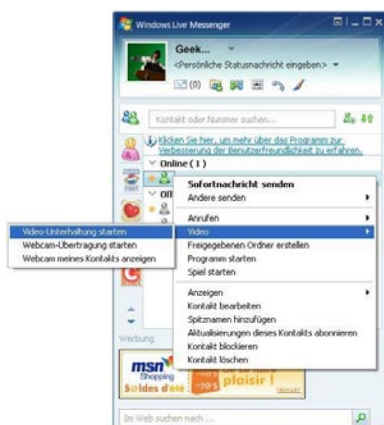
Windows Live Messenger

Geek...

<Persönliche Statusnachricht eingeben>

(0)

Kontakt oder Nummer suchen...

Klicken Sie hier, um mehr über das Programm zur Verbesserung der Benutzerfreundlichkeit zu erfahren.

Online (1)

Off

Sofortnachricht senden
Andere senden
Anrufen
Video
Freigegebenen Ordner erstellen
Programm starten
Spiel starten
Anzeigen
Kontakt bearbeiten
Spitznamen hinzufügen
Aktualisierungen dieses Kontakts abonnieren
Kontakt blockieren
Kontakt löschen

Video-Unterhaltung starten
Webcam-Übertragung starten
Webcam meines Kontakts anzeigen

Werbung

msn Shopping
Soldes d'été
-70%
plaisir !
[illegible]

Im Web suchen nach ...